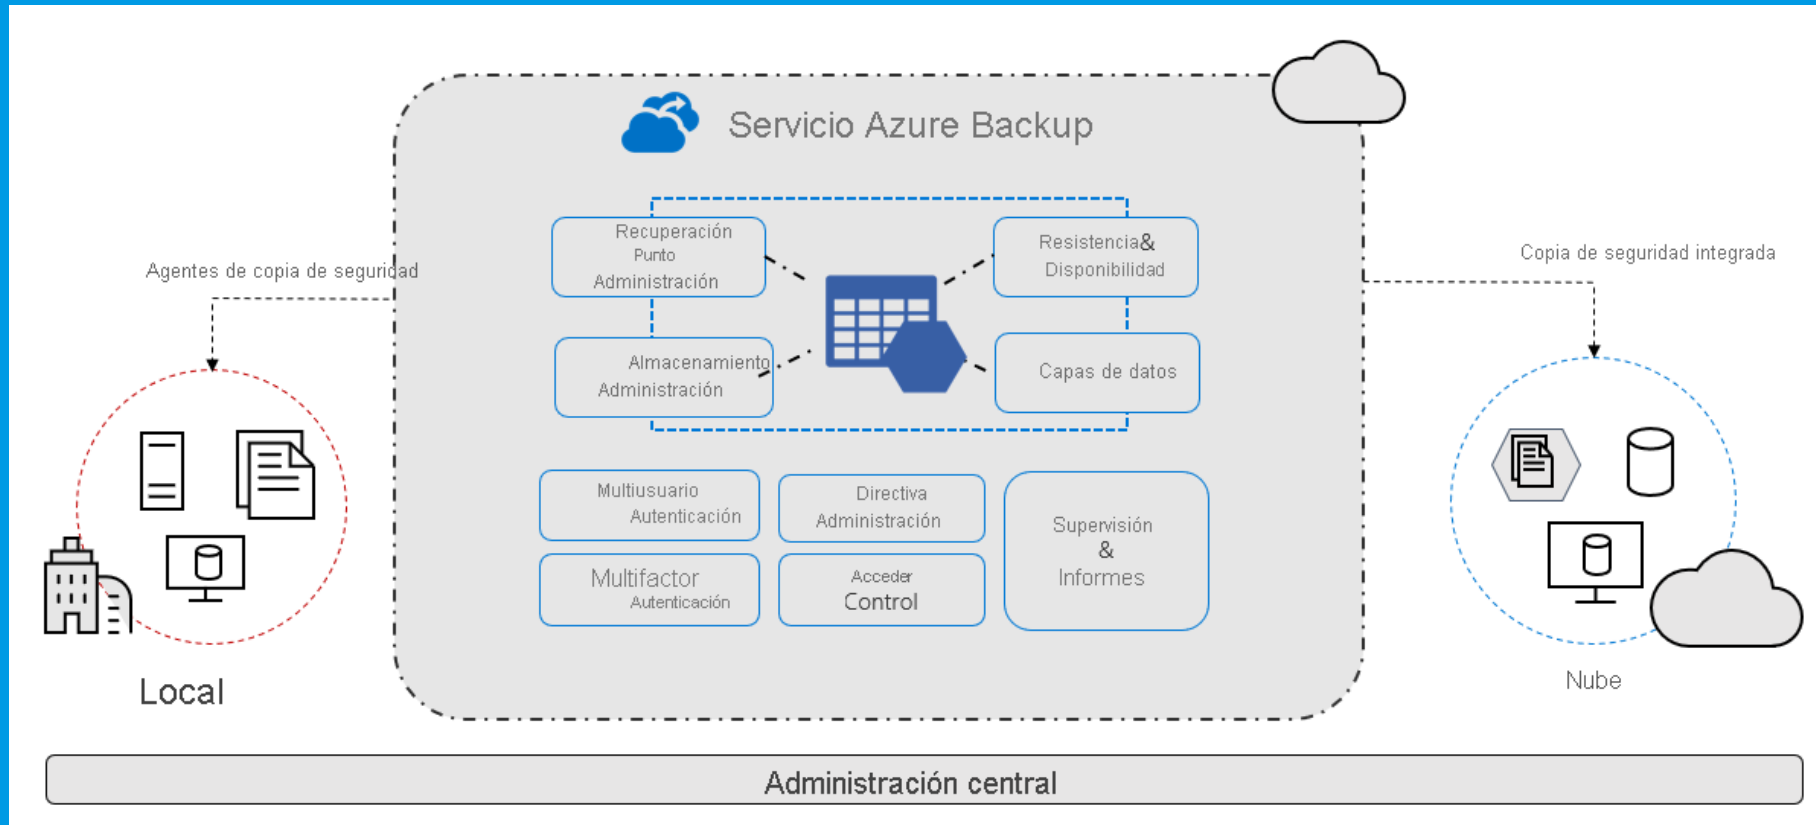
Servicio Azure Backup

Agentes de copia de seguridad

Copia de seguridad integrada

Recuperación Punto Administración

Resistencia& Disponibilidad

Almacenamiento Administración

Capas de datos

Multiusuario Autenticación

Directiva Administración

Supervisión & Informes

Multifactor Autenticación

Acceder Control

Local

Nube

Administración central